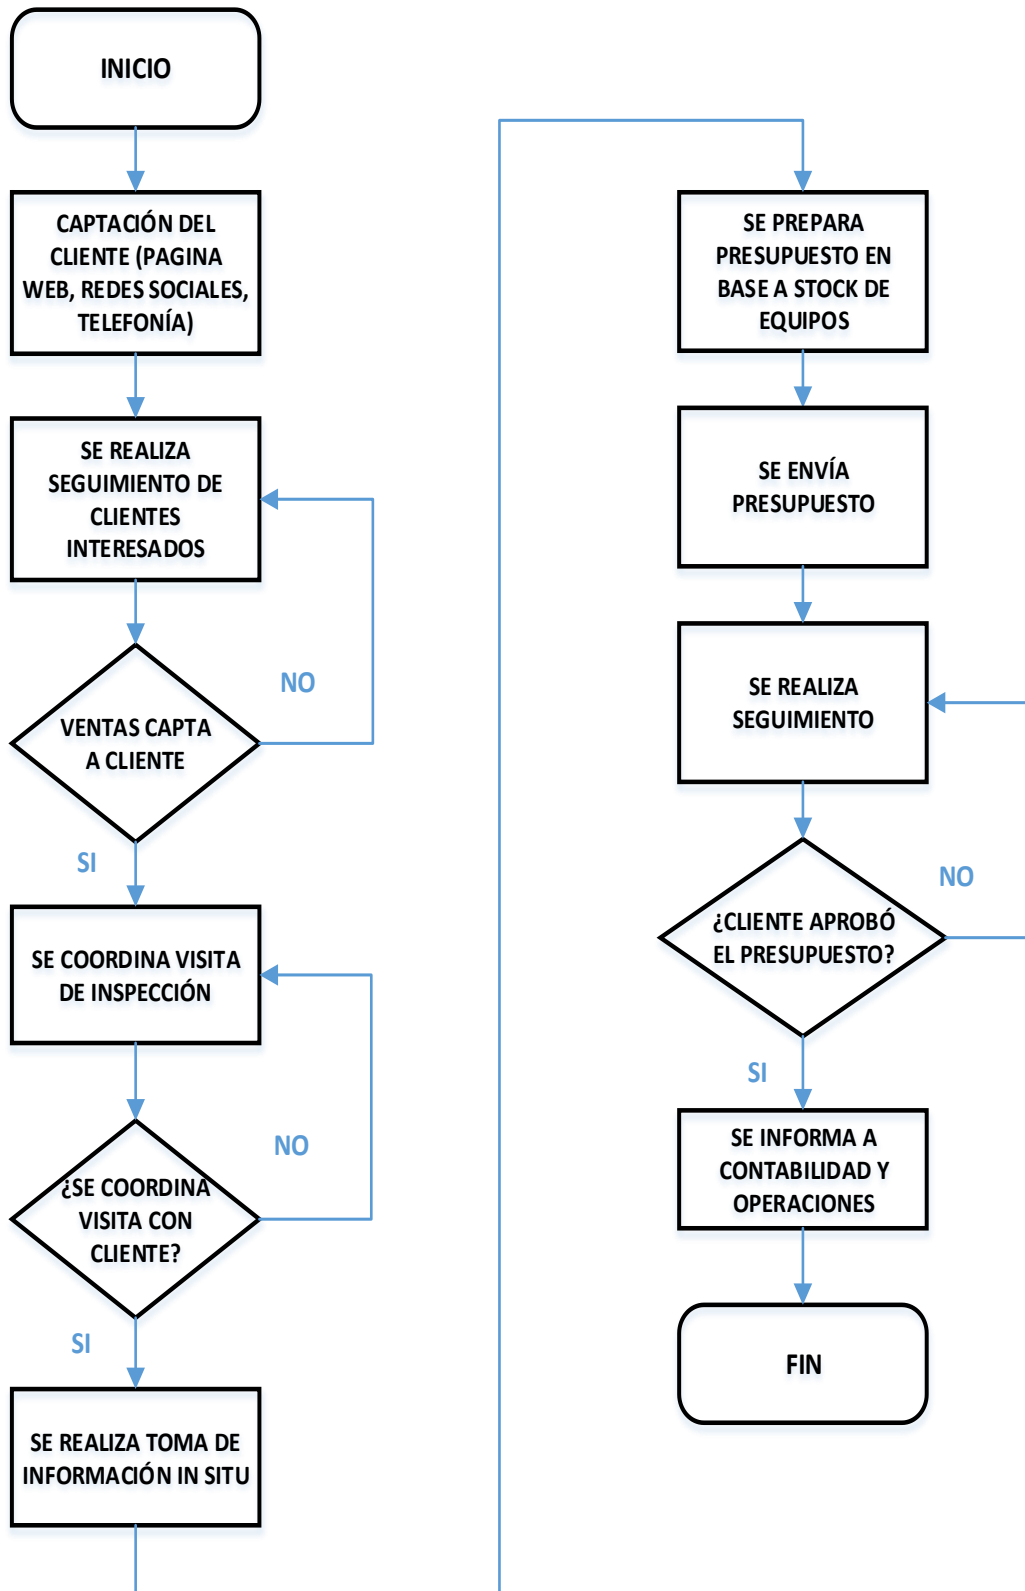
INICIO

CAPTACIÓN DEL CLIENTE (PAGINA WEB, REDES SOCIALES, TELEFONÍA)

SE REALIZA SEGUIMIENTO DE CLIENTES INTERESADOS

NO

VENTAS CAPTA A CLIENTE

SI

SE COORDINA VISITA DE INSPECCIÓN

NO

¿SE COORDINA VISITA CON CLIENTE?

SI

SE REALIZA TOMA DE INFORMACIÓN IN SITU

SE PREPARA PRESUPUESTO EN BASE A STOCK DE EQUIPOS

SE ENVÍA PRESUPUESTO

SE REALIZA SEGUIMIENTO

NO

¿CLIENTE APROBÓ EL PRESUPUESTO?

SI

SE INFORMA A CONTABILIDAD Y OPERACIONES

FIN